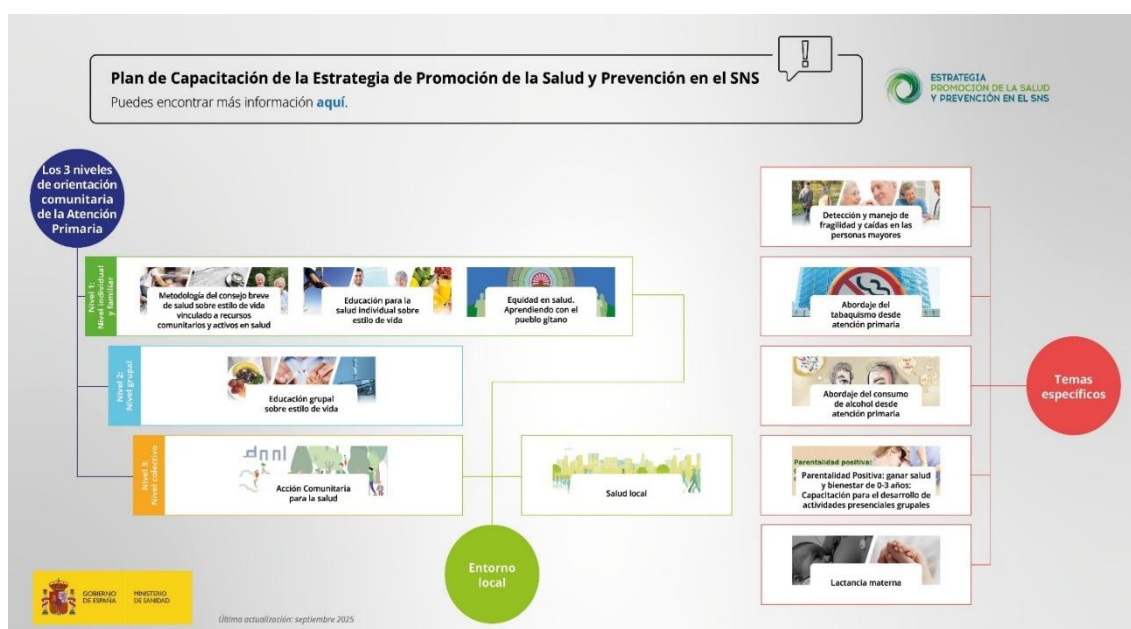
Plan de Capacitación de la Estrategia de Promoción de la Salud y Prevención en el SNS
Puedes encontrar más información **aquí**.

ESTRATEGIA
PROMOCIÓN DE LA SALUD
Y PREVENCIÓN EN EL SNS

Los 3 niveles de orientación comunitaria de la Atención Primaria

Nivel 1: Nivel individual y familiar

Metodología del consejo breve de salud sobre estilo de vida vinculado a recursos comunitarios y activos en salud

Educación para la salud individual sobre estilo de vida

Equidad en salud. Aprendiendo con el pueblo gitano

Nivel 2: Nivel grupal

Educación grupal sobre estilo de vida

Nivel 3: Nivel colectivo

Acción Comunitaria para la salud

Salud local

Entorno local

Detección y manejo de fragilidad y caídas en las personas mayores

Abordaje del tabaquismo desde atención primaria

Abordaje del consumo de alcohol desde atención primaria

Parentalidad positiva:
Parentalidad Positiva: ganar salud y bienestar de 0-3 años: Capacitación para el desarrollo de actividades presenciales grupales

Lactancia materna

Temas específicos

GOBIERNO DE ESPAÑA
MINISTERIO DE SANIDAD

Última actualización: septiembre 2025